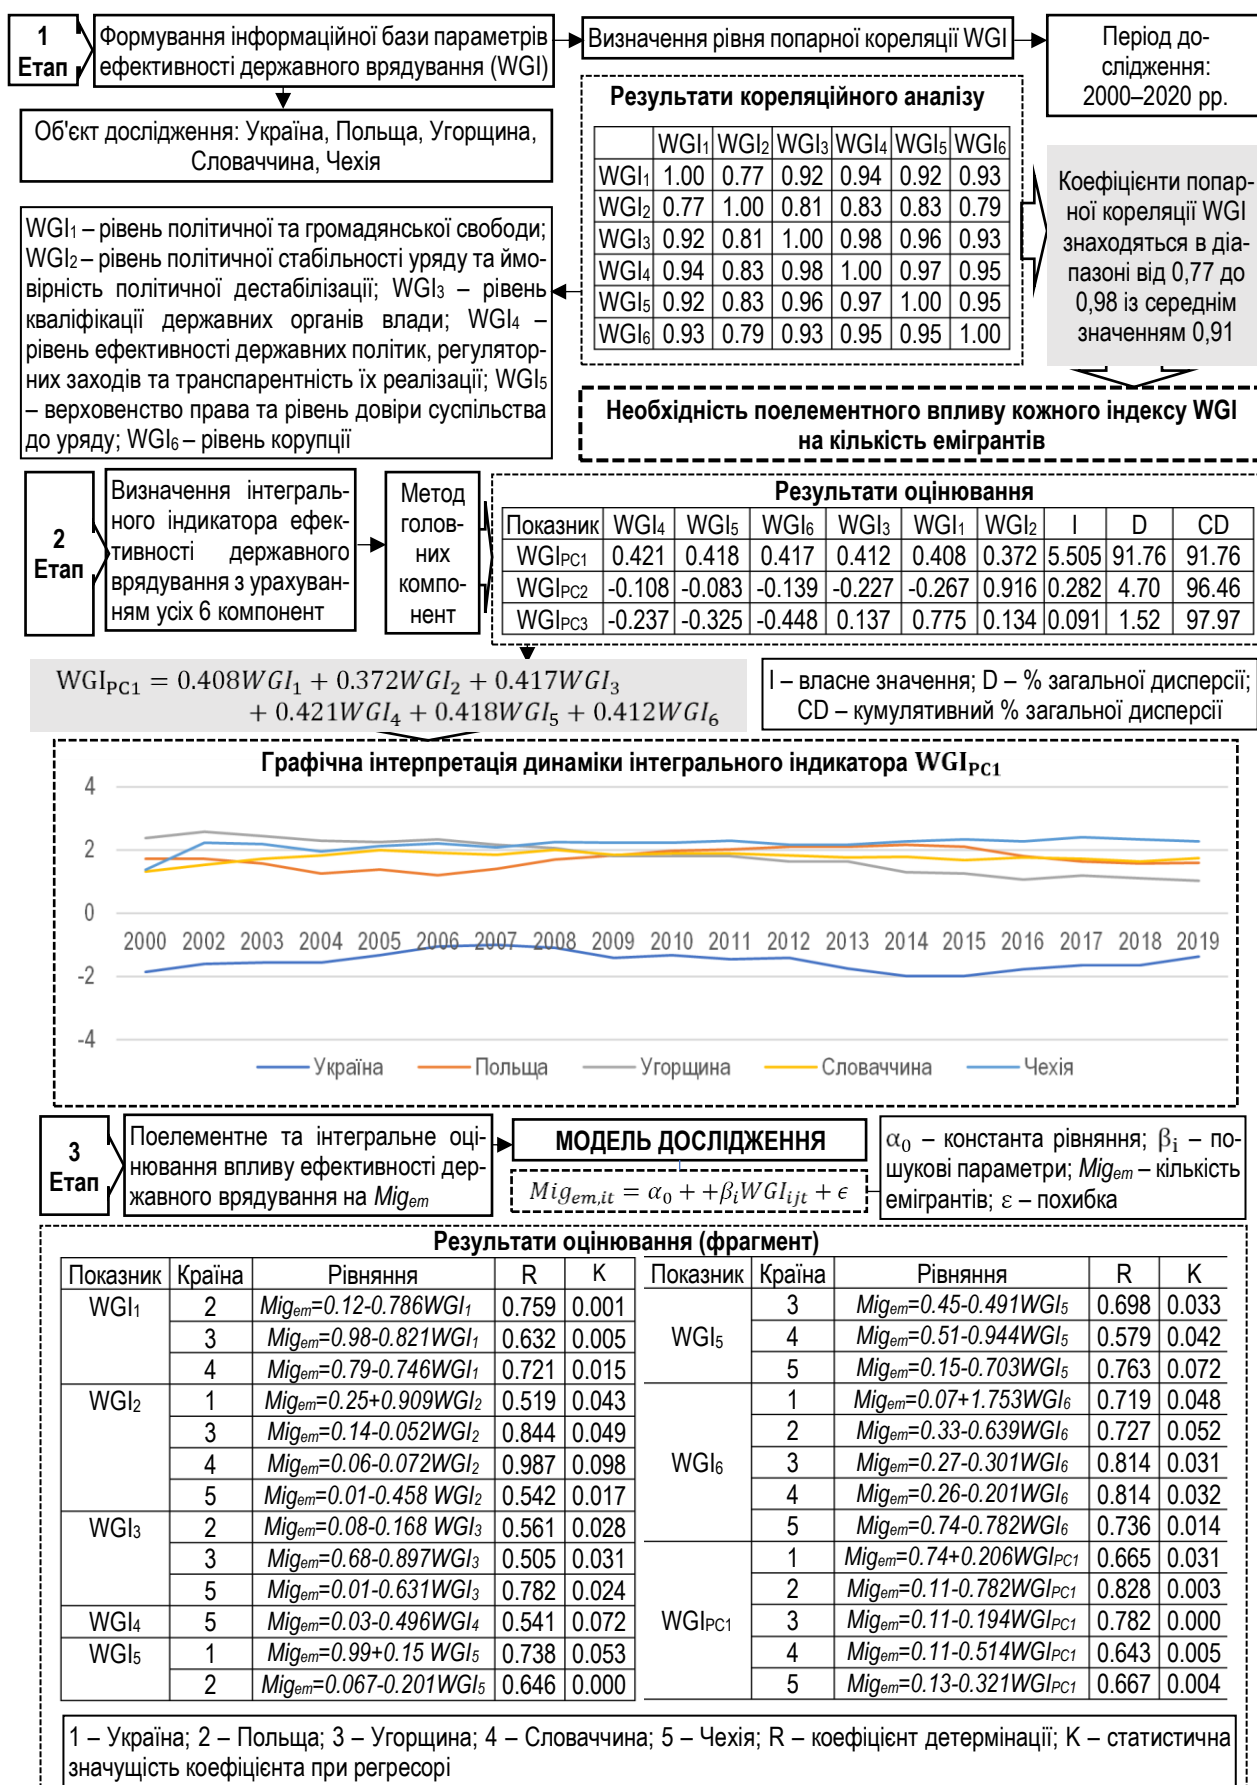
1 Етап

Формування інформаційної бази параметрів ефективності державного врядування (WGI)

Визначення рівня попарної кореляції WGI

Період дослідження: 2000–2020 рр.

Об'єкт дослідження: Україна, Польща, Угорщина, Словаччина, Чехія

Результати кореляційного аналізу

| | WGI₁ | WGI₂ | WGI₃ | WGI₄ | WGI₅ | WGI₆ |
|---|---|---|---|---|---|---|
| WGI₁ | 1.00 | 0.77 | 0.92 | 0.94 | 0.92 | 0.93 |
| WGI₂ | 0.77 | 1.00 | 0.81 | 0.83 | 0.83 | 0.79 |
| WGI₃ | 0.92 | 0.81 | 1.00 | 0.98 | 0.96 | 0.93 |
| WGI₄ | 0.94 | 0.83 | 0.98 | 1.00 | 0.97 | 0.95 |
| WGI₅ | 0.92 | 0.83 | 0.96 | 0.97 | 1.00 | 0.95 |
| WGI₆ | 0.93 | 0.79 | 0.93 | 0.95 | 0.95 | 1.00 |

Коефіцієнти попарної кореляції WGI знаходяться в діапазоні від 0,77 до 0,98 із середнім значенням 0,91

WGI₁ – рівень політичної та громадянської свободи; WGI₂ – рівень політичної стабільності уряду та ймовірність політичної дестабілізації; WGI₃ – рівень кваліфікації державних органів влади; WGI₄ – рівень ефективності державних політик, регуляторних заходів та транспарентність їх реалізації; WGI₅ – верховенство права та рівень довіри суспільства до уряду; WGI₆ – рівень корупції

Необхідність поелементного впливу кожного індексу WGI на кількість емігрантів

2 Етап

Визначення інтегрального індикатора ефективності державного врядування з урахуванням усіх 6 компонент

Метод головних компонент

Результати оцінювання

| Показник | WGI₄ | WGI₅ | WGI₆ | WGI₃ | WGI₁ | WGI₂ | I | D | CD |
|---|---|---|---|---|---|---|---|---|---|
| WGI$_{PC1}$ | 0.421 | 0.418 | 0.417 | 0.412 | 0.408 | 0.372 | 5.505 | 91.76 | 91.76 |
| WGI$_{PC2}$ | -0.108 | -0.083 | -0.139 | -0.227 | -0.267 | 0.916 | 0.282 | 4.70 | 96.46 |
| WGI$_{PC3}$ | -0.237 | -0.325 | -0.448 | 0.137 | 0.775 | 0.134 | 0.091 | 1.52 | 97.97 |

$WGI_{PC1} = 0.408WGI_1 + 0.372WGI_2 + 0.417WGI_3 + 0.421WGI_4 + 0.418WGI_5 + 0.412WGI_6$

I – власне значення; D – % загальної дисперсії; CD – кумулятивний % загальної дисперсії

Графічна інтерпретація динаміки інтегрального індикатора $WGI_{PC1}$

4
2
0
-2
-4
2000 2002 2003 2004 2005 2006 2007 2008 2009 2010 2011 2012 2013 2014 2015 2016 2017 2018 2019

Україна Польща Угорщина Словаччина Чехія

3 Етап

Поелементне та інтегральне оцінювання впливу ефективності державного врядування на $Mig_{em}$

МОДЕЛЬ ДОСЛІДЖЕННЯ

$Mig_{em,it} = \alpha_0 + +\beta_i WGI_{ijt} + \epsilon$

$\alpha_0$ – константа рівняння; $\beta_i$ – пошукові параметри; $Mig_{em}$ – кількість емігрантів; ε – похибка

Результати оцінювання (фрагмент)

| Показник | Країна | Рівняння | R | K |
|---|---|---|---|---|
| WGI₁ | 2 | $Mig_{em}$=0.12-0.786WGI₁ | 0.759 | 0.001 |
| | 3 | $Mig_{em}$=0.98-0.821WGI₁ | 0.632 | 0.005 |
| | 4 | $Mig_{em}$=0.79-0.746WGI₁ | 0.721 | 0.015 |
| WGI₂ | 1 | $Mig_{em}$=0.25+0.909WGI₂ | 0.519 | 0.043 |
| | 3 | $Mig_{em}$=0.14-0.052WGI₂ | 0.844 | 0.049 |
| | 4 | $Mig_{em}$=0.06-0.072WGI₂ | 0.987 | 0.098 |
| | 5 | $Mig_{em}$=0.01-0.458 WGI₂ | 0.542 | 0.017 |
| WGI₃ | 2 | $Mig_{em}$=0.08-0.168 WGI₃ | 0.561 | 0.028 |
| | 3 | $Mig_{em}$=0.68-0.897WGI₃ | 0.505 | 0.031 |
| | 5 | $Mig_{em}$=0.01-0.631WGI₃ | 0.782 | 0.024 |
| WGI₄ | 5 | $Mig_{em}$=0.03-0.496WGI₄ | 0.541 | 0.072 |
| WGI₅ | 1 | $Mig_{em}$=0.99+0.15 WGI₅ | 0.738 | 0.053 |
| | 2 | $Mig_{em}$=0.067-0.201WGI₅ | 0.646 | 0.000 |

| Показник | Країна | Рівняння | R | K |
|---|---|---|---|---|
| WGI₅ | 3 | $Mig_{em}$=0.45-0.491WGI₅ | 0.698 | 0.033 |
| | 4 | $Mig_{em}$=0.51-0.944WGI₅ | 0.579 | 0.042 |
| | 5 | $Mig_{em}$=0.15-0.703WGI₅ | 0.763 | 0.072 |
| WGI₆ | 1 | $Mig_{em}$=0.07+1.753WGI₆ | 0.719 | 0.048 |
| | 2 | $Mig_{em}$=0.33-0.639WGI₆ | 0.727 | 0.052 |
| | 3 | $Mig_{em}$=0.27-0.301WGI₆ | 0.814 | 0.031 |
| | 4 | $Mig_{em}$=0.26-0.201WGI₆ | 0.814 | 0.032 |
| | 5 | $Mig_{em}$=0.74-0.782WGI₆ | 0.736 | 0.014 |
| WGI$_{PC1}$ | 1 | $Mig_{em}$=0.74+0.206WGI$_{PC1}$ | 0.665 | 0.031 |
| | 2 | $Mig_{em}$=0.11-0.782WGI$_{PC1}$ | 0.828 | 0.003 |
| | 3 | $Mig_{em}$=0.11-0.194WGI$_{PC1}$ | 0.782 | 0.000 |
| | 4 | $Mig_{em}$=0.11-0.514WGI$_{PC1}$ | 0.643 | 0.005 |
| | 5 | $Mig_{em}$=0.13-0.321WGI$_{PC1}$ | 0.667 | 0.004 |

1 – Україна; 2 – Польща; 3 – Угорщина; 4 – Словаччина; 5 – Чехія; R – коефіцієнт детермінації; K – статистична значущість коефіцієнта при регресорі